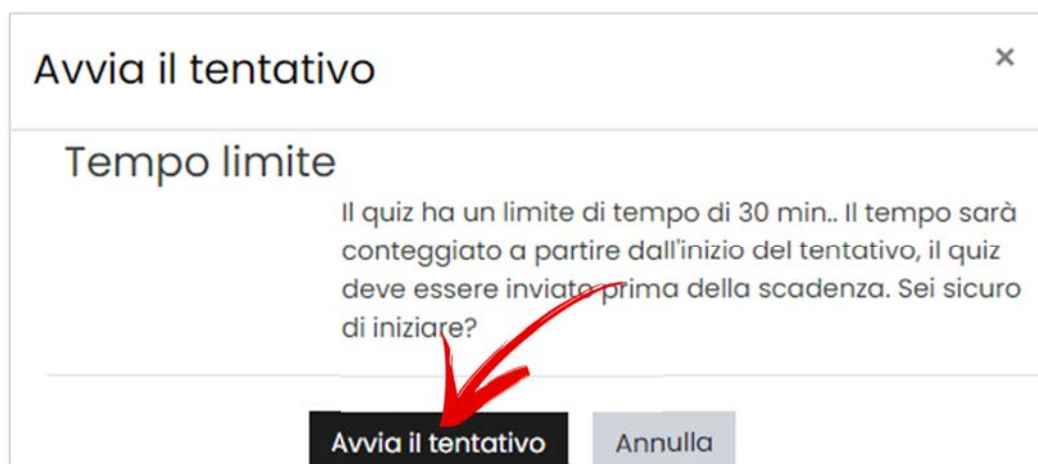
Avvia il tentativo

×

Tempo limite

Il quiz ha un limite di tempo di 30 min.. Il tempo sarà conteggiato a partire dall'inizio del tentativo, il quiz deve essere inviato prima della scadenza. Sei sicuro di iniziare?

Avvia il tentativo

Annulla